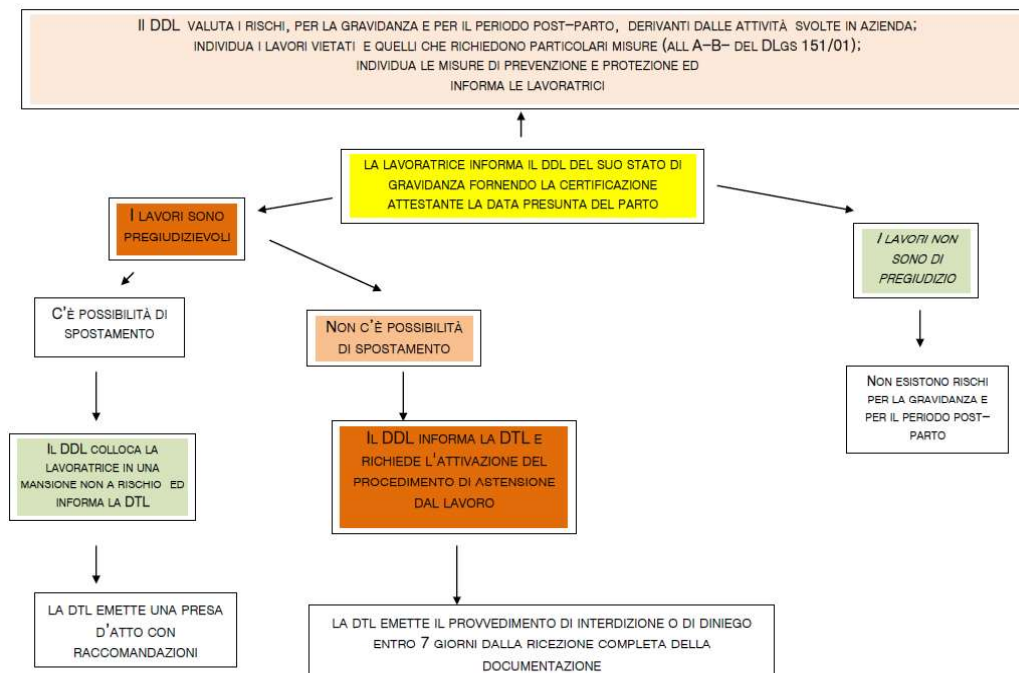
Il DDL valuta i rischi, per la gravidanza e per il periodo post-parto, derivanti dalle attività svolte in azienda; individua i lavori vietati e quelli che richiedono particolari misure (all A-B- del DLgs 151/01); individua le misure di prevenzione e protezione ed informa le lavoratrici

La lavoratrice informa il DDL del suo stato di gravidanza fornendo la certificazione attestante la data presunta del parto

I lavori sono pregiudizievoli

I lavori non sono di pregiudizio

C'è possibilità di spostamento

Non c'è possibilità di spostamento

Non esistono rischi per la gravidanza e per il periodo post-parto

Il DDL colloca la lavoratrice in una mansione non a rischio ed informa la DTL

Il DDL informa la DTL e richiede l'attivazione del procedimento di astensione dal lavoro

La DTL emette una presa d'atto con raccomandazioni

La DTL emette il provvedimento di interdizione o di diniego entro 7 giorni dalla ricezione completa della documentazione